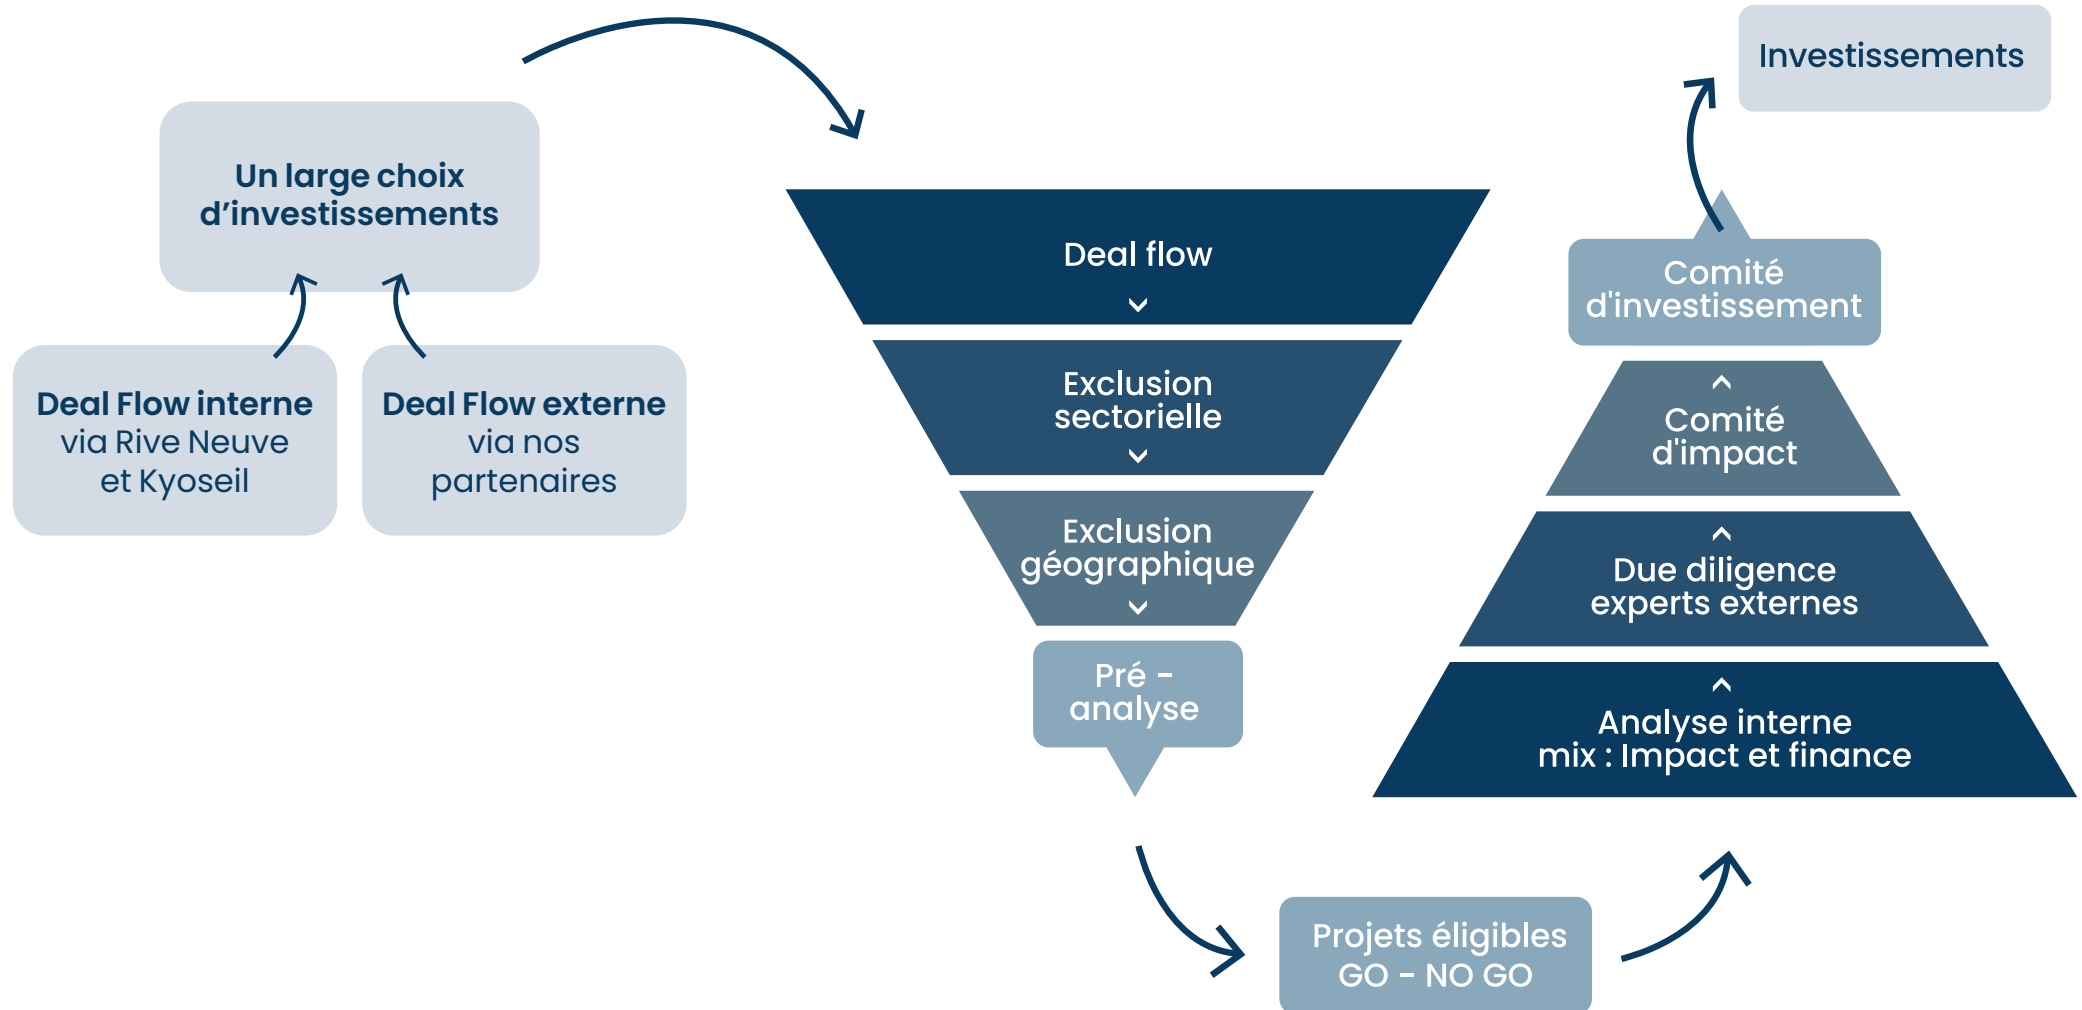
Un large choix d’investissements

Deal Flow interne via Rive Neuve et Kyoseil

Deal Flow externe via nos partenaires

Deal flow

Exclusion sectorielle

Exclusion géographique

Pré - analyse

Projets éligibles GO - NO GO

Analyse interne mix : Impact et finance

Due diligence experts externes

Comité d'impact

Comité d'investissement

Investissements